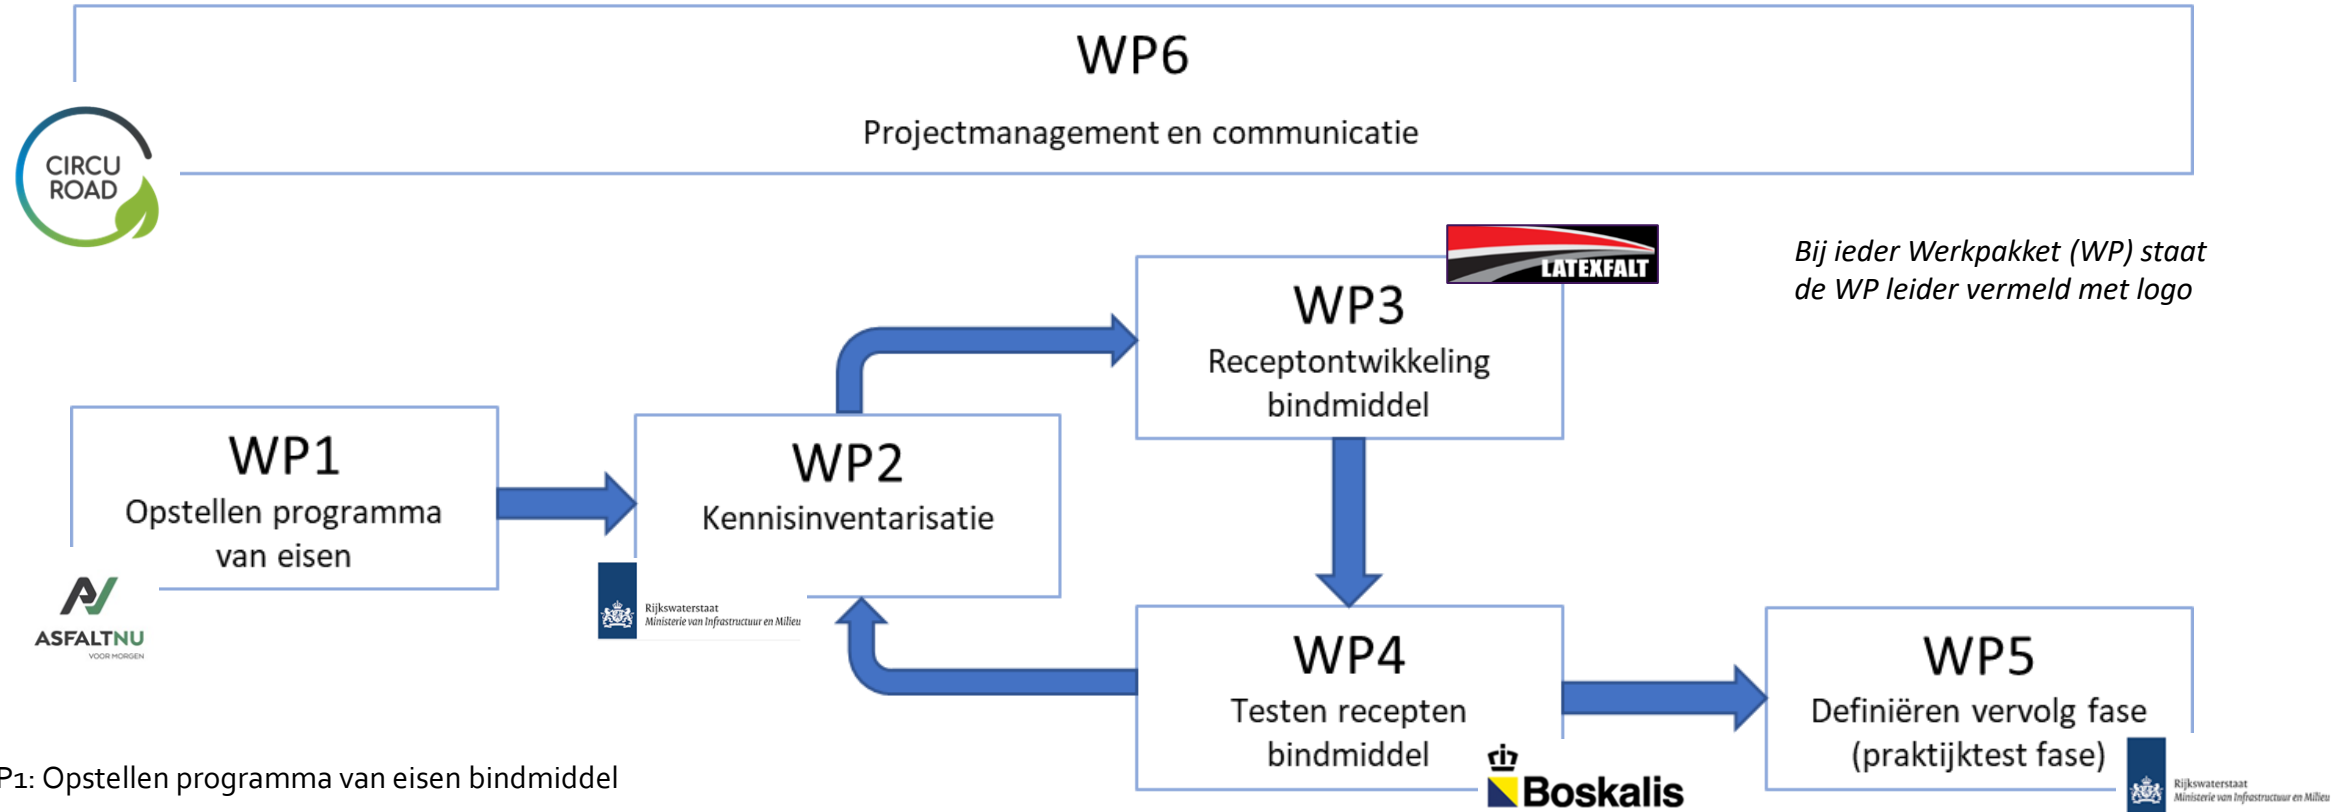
WP6

Projectmanagement en communicatie

CIRCU ROAD

LATEXFALT

Bij ieder Werkpakket (WP) staat de WP leider vermeld met logo

WP3
Receptontwikkeling bindmiddel

WP1
Opstellen programma van eisen

WP2
Kennisinventarisatie

ASFALTNU
VOOR MORGEN

Rijkswaterstaat
Ministerie van Infrastructuur en Milieu

WP4
Testen recepten bindmiddel

WP5
Definiëren vervolg fase (praktijktest fase)

P1: Opstellen programma van eisen bindmiddel

Boskalis

Rijkswaterstaat
Ministerie van Infrastructuur en Milieu